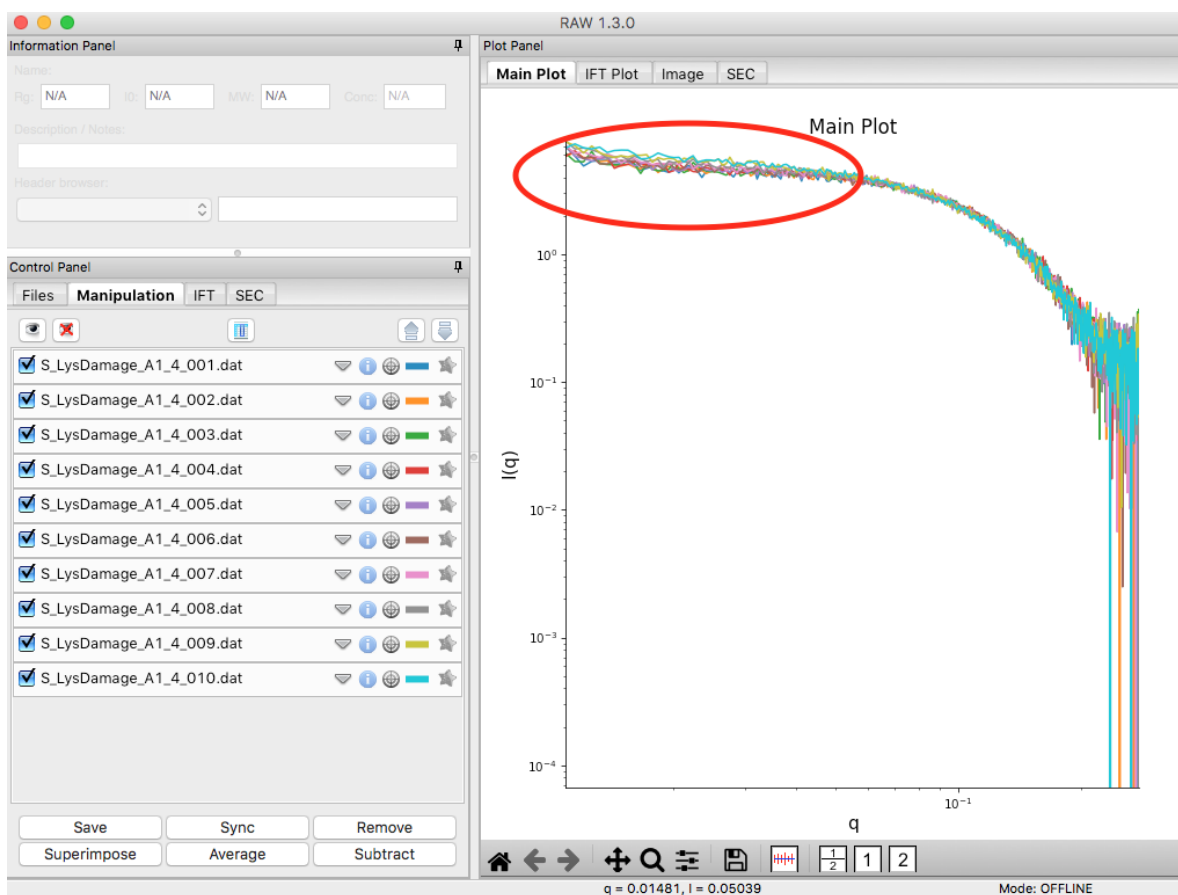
RAW 1.3.0

Information Panel

Name:

Rg: N/A I0: N/A MW: N/A Conc: N/A

Description / Notes:

Header browser:

Control Panel

Files Manipulation IFT SEC

S_LysDamage_A1_4_001.dat
S_LysDamage_A1_4_002.dat
S_LysDamage_A1_4_003.dat
S_LysDamage_A1_4_004.dat
S_LysDamage_A1_4_005.dat
S_LysDamage_A1_4_006.dat
S_LysDamage_A1_4_007.dat
S_LysDamage_A1_4_008.dat
S_LysDamage_A1_4_009.dat
S_LysDamage_A1_4_010.dat

Save Sync Remove
Superimpose Average Subtract

Plot Panel

Main Plot IFT Plot Image SEC

Main Plot

$10^{0}$
$10^{-1}$
$10^{-2}$
$10^{-3}$
$10^{-4}$

I(q)

$10^{-1}$

q

$\frac{1}{2}$ 1 2

q = 0.01481, I = 0.05039

Mode: OFFLINE